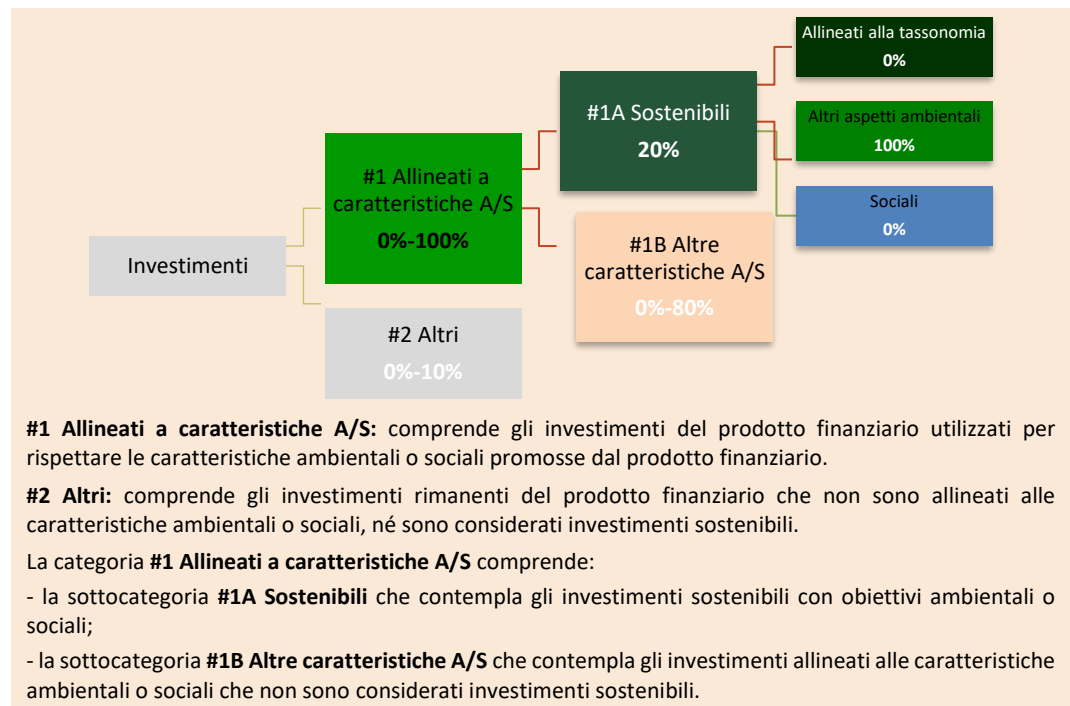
Investimenti

#1 Allineati a caratteristiche A/S
0%-100%

#2 Altri
0%-10%

#1A Sostenibili
20%

#1B Altre caratteristiche A/S
0%-80%

Allineati alla tassonomia
0%

Altri aspetti ambientali
100%

Sociali
0%

**#1 Allineati a caratteristiche A/S:** comprende gli investimenti del prodotto finanziario utilizzati per rispettare le caratteristiche ambientali o sociali promosse dal prodotto finanziario.

**#2 Altri:** comprende gli investimenti rimanenti del prodotto finanziario che non sono allineati alle caratteristiche ambientali o sociali, né sono considerati investimenti sostenibili.

La categoria **#1 Allineati a caratteristiche A/S** comprende:

- la sottocategoria **#1A Sostenibili** che contempla gli investimenti sostenibili con obiettivi ambientali o sociali;

- la sottocategoria **#1B Altre caratteristiche A/S** che contempla gli investimenti allineati alle caratteristiche ambientali o sociali che non sono considerati investimenti sostenibili.